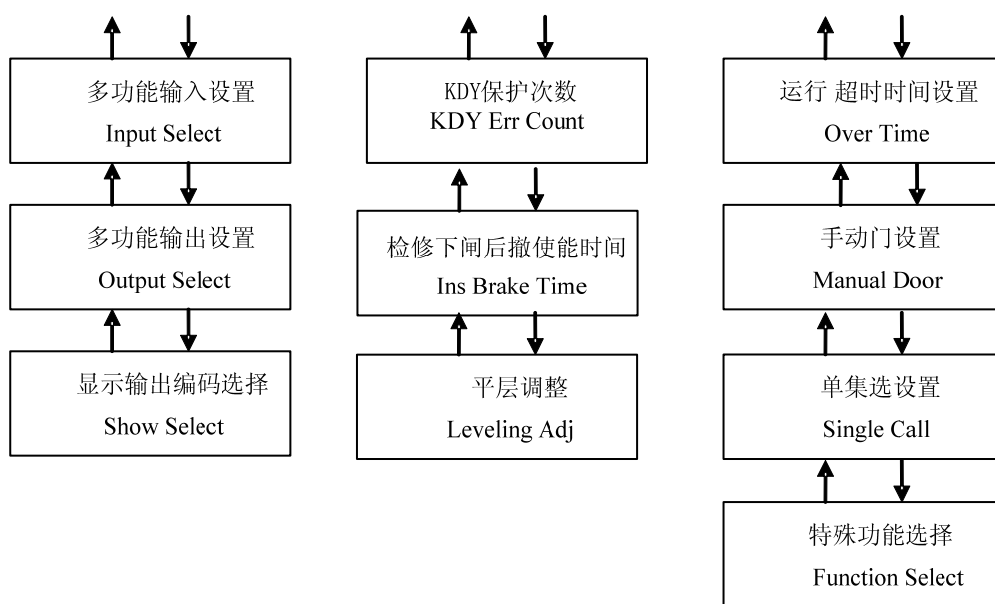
多功能输入设置
Input Select

多功能输出设置
Output Select

显示输出编码选择
Show Select

KDY保护次数
KDY Err Count

检修下闸后撤使能时间
Ins Brake Time

平层调整
Leveling Adj

运行 超时时间设置
Over Time

手动门设置
Manual Door

单集选设置
Single Call

特殊功能选择
Function Select